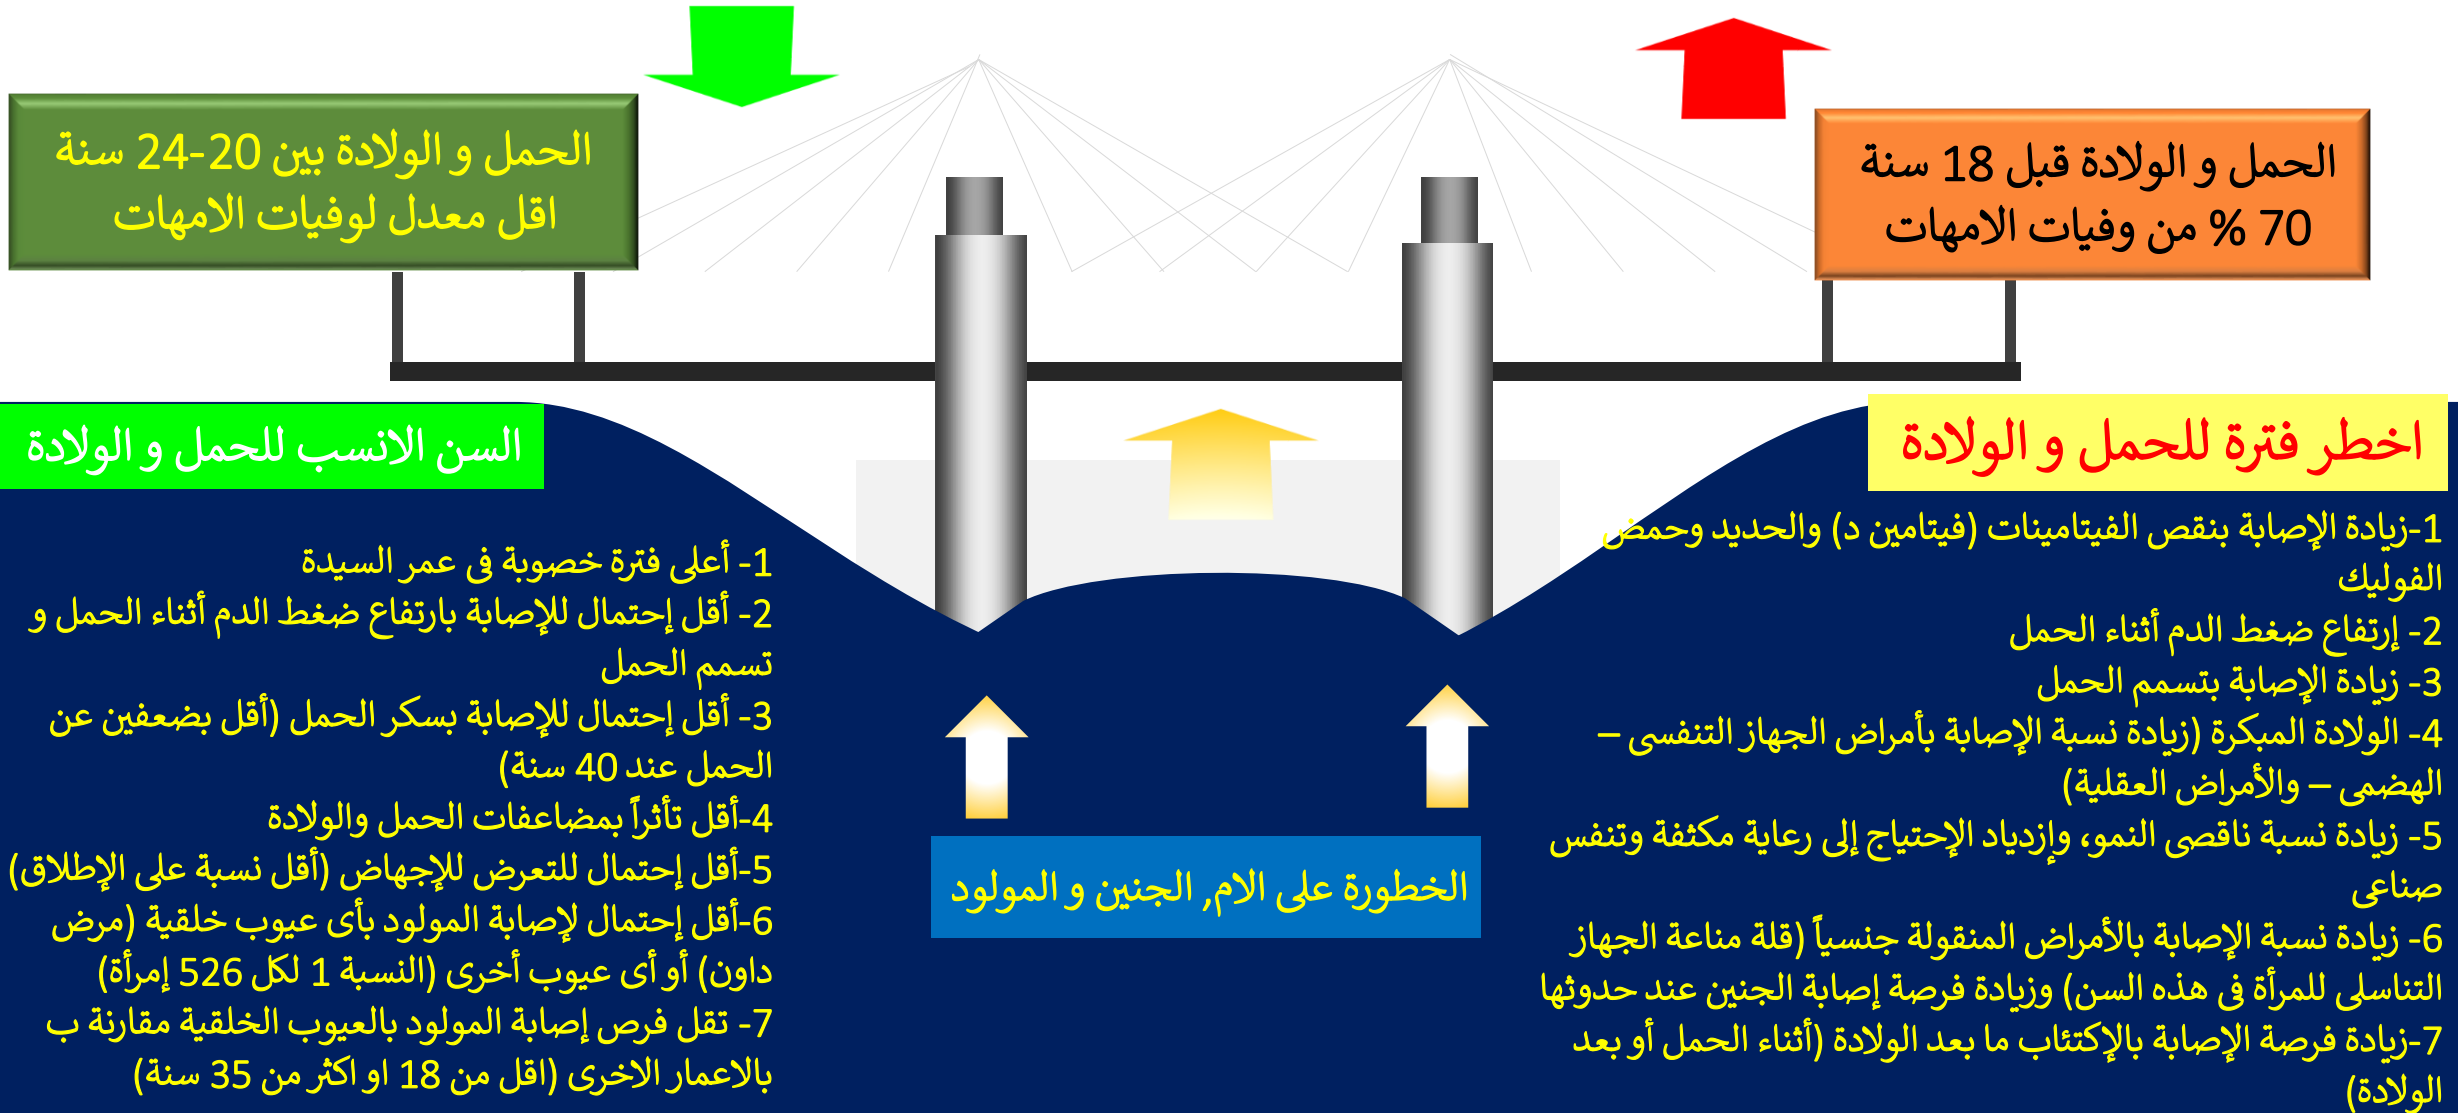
الحمل و الولادة قبل 18 سنة
70 % من وفيات الامهات

الحمل و الولادة بين 20-24 سنة
اقل معدل لوفيات الامهات

اخطر فترة للحمل و الولادة

1-زيادة الإصابة بنقص الفيتامينات (فيتامين د) والحديد وحمض الفوليك
2- إرتفاع ضغط الدم أثناء الحمل
3- زيادة الإصابة بتسمم الحمل
4- الولادة المبكرة (زيادة نسبة الإصابة بأمراض الجهاز التنفسى – الهضمى – والأمراض العقلية)
5- زيادة نسبة ناقصى النمو، وإزدياد الإحتياج إلى رعاية مكثفة وتنفس صناعى
6- زيادة نسبة الإصابة بالأمراض المنقولة جنسياً (قلة مناعة الجهاز التناسلى للمرأة فى هذه السن) وزيادة فرصة إصابة الجنين عند حدوثها
7-زيادة فرصة الإصابة بالإكتئاب ما بعد الولادة (أثناء الحمل أو بعد الولادة)

السن الانسب للحمل و الولادة

1- أعلى فترة خصوبة فى عمر السيدة
2- أقل إحتمال للإصابة بارتفاع ضغط الدم أثناء الحمل و تسمم الحمل
3- أقل إحتمال للإصابة بسكر الحمل (أقل بضعفين عن الحمل عند 40 سنة)
4-أقل تأثراً بمضاعفات الحمل والولادة
5-أقل إحتمال للتعرض للإجهاض (أقل نسبة على الإطلاق)
6-أقل إحتمال لإصابة المولود بأى عيوب خلقية (مرض داون) أو أى عيوب أخرى (النسبة 1 لكل 526 إمرأة)
7- تقل فرص إصابة المولود بالعيوب الخلقية مقارنة ب بالاعمار الاخرى (اقل من 18 او اكثر من 35 سنة)

الخطورة على الام, الجنين و المولود